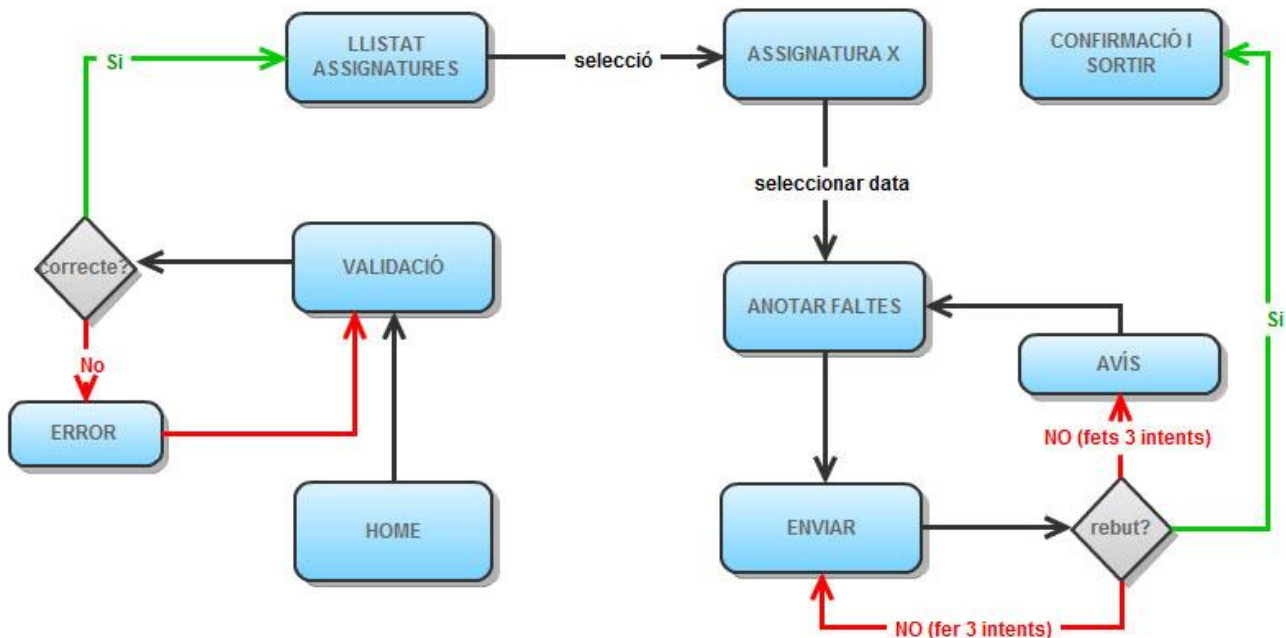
Si

LLISTAT ASSIGNATURES

selecció

ASSIGNATURA X

CONFIRMACIÓ I SORTIR

seleccionar data

correcte?

VALIDACIÓ

ANOTAR FALTES

Si

AVÍS

No

ERROR

NO (fets 3 intents)

HOME

ENVIAR

rebut?

NO (fer 3 intents)